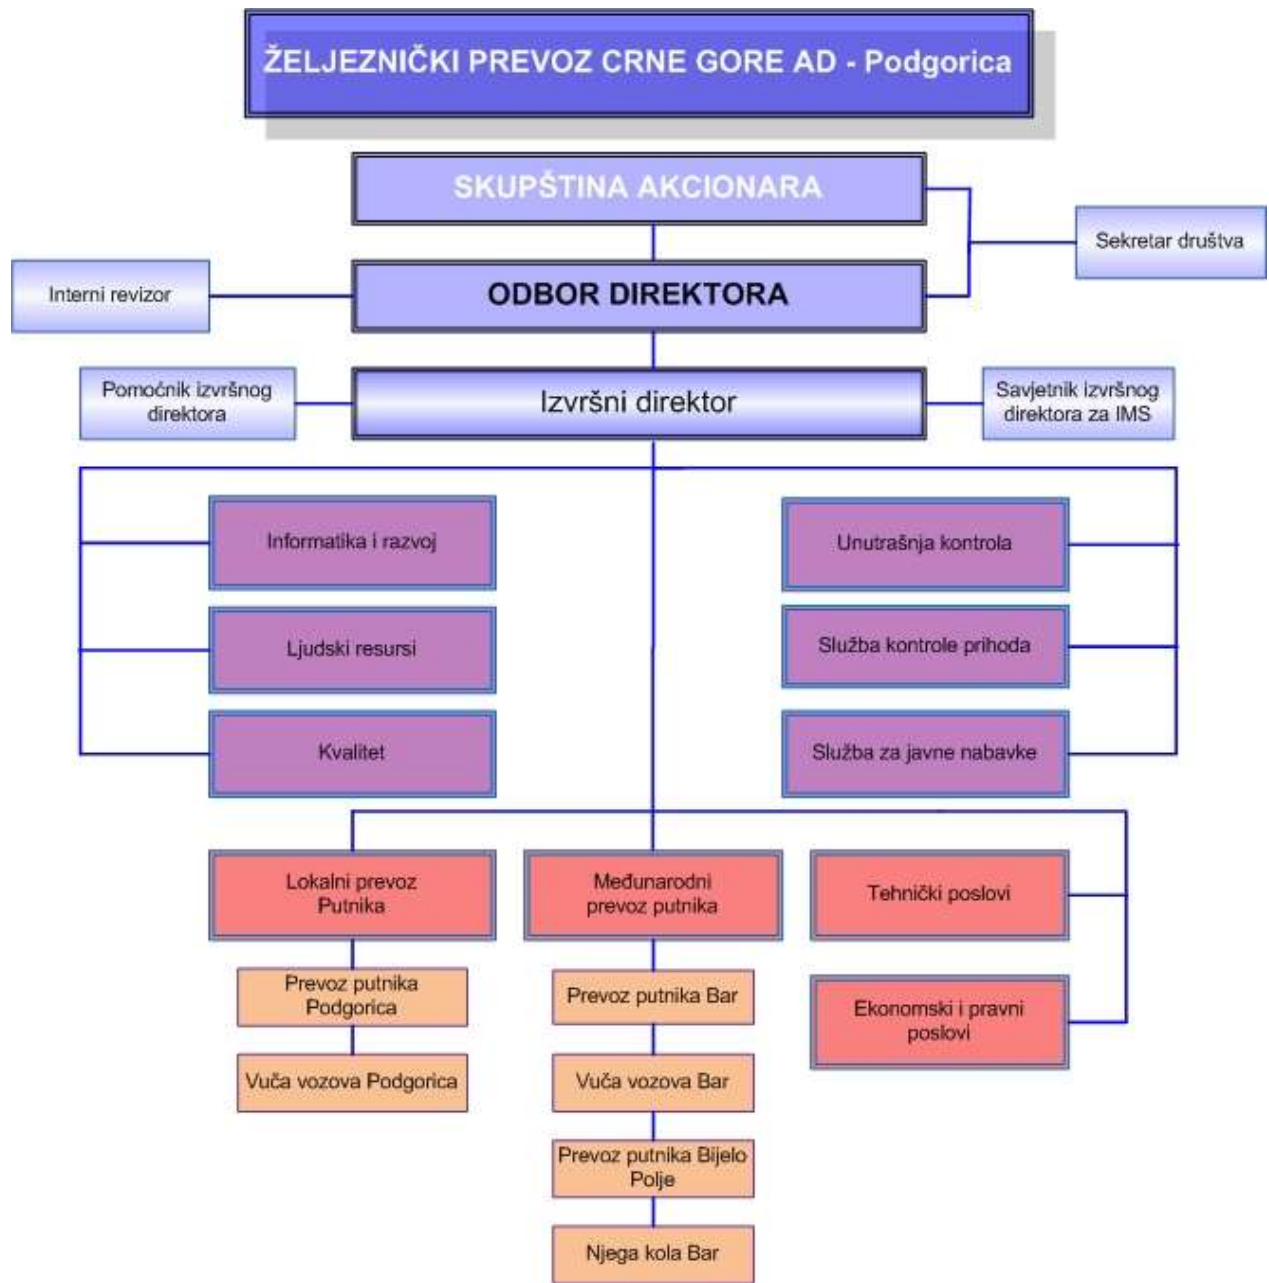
ŽELJEZNIČKI PREVOZ CRNE GORE AD - Podgorica

SKUPŠTINA AKCIONARA

Sekretar društva

Interni revizor

ODBOR DIREKTORA

Pomoćnik izvršnog direktora

Izvršni direktor

Savjetnik izvršnog direktora za IMS

Informatika i razvoj

Ljudski resursi

Kvalitet

Unutrašnja kontrola

Služba kontrole prihoda

Služba za javne nabavke

Lokalni prevoz Putnika

Prevoz putnika Podgorica

Vuča vozova Podgorica

Međunarodni prevoz putnika

Prevoz putnika Bar

Vuča vozova Bar

Prevoz putnika Bijelo Polje

Njega kola Bar

Tehnički poslovi

Ekonomski i pravni poslovi